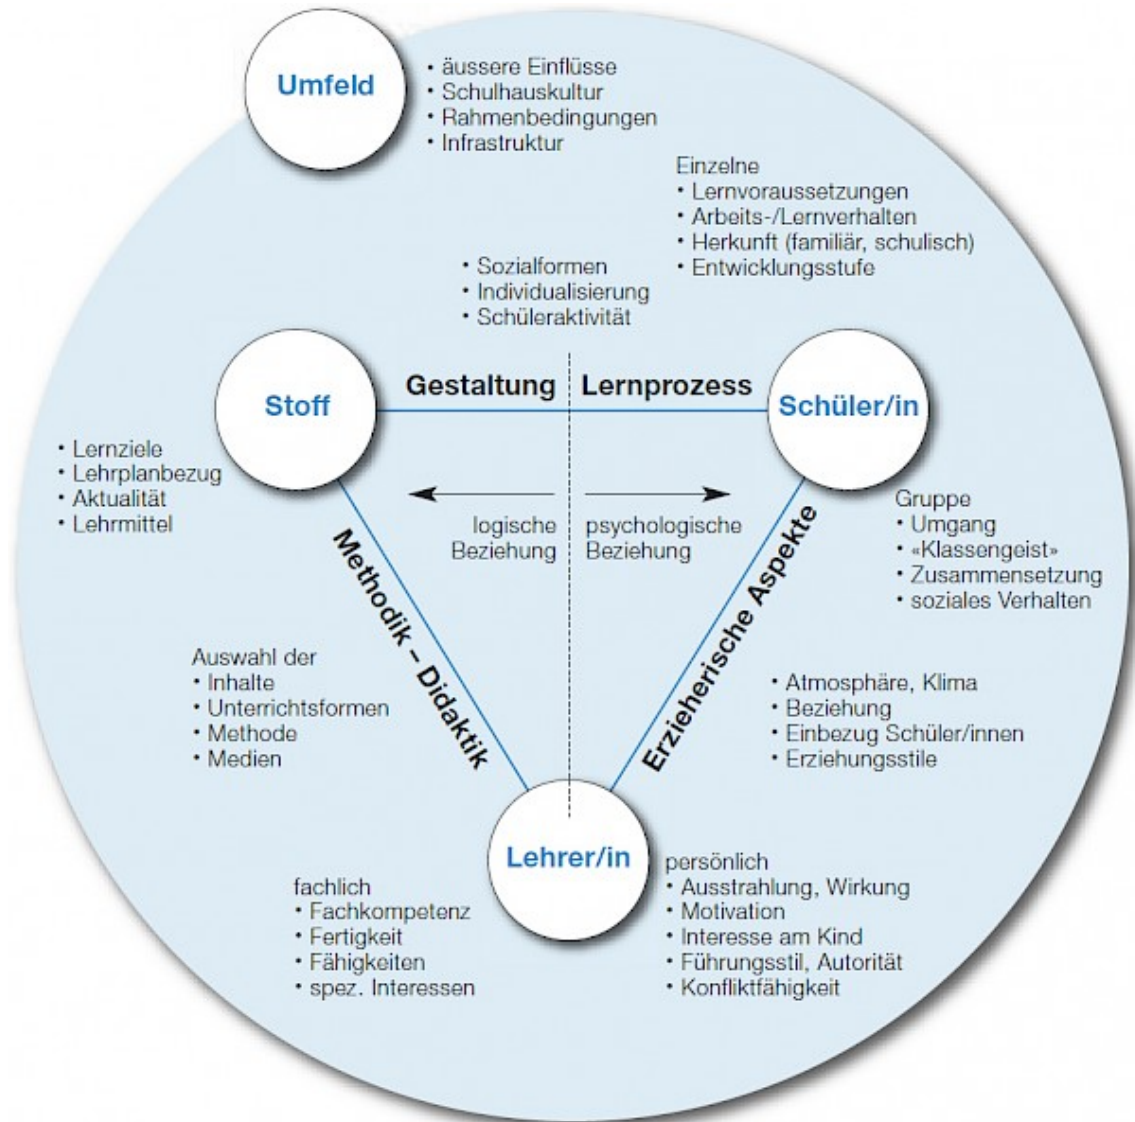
Umfeld

• äussere Einflüsse
• Schulhauskultur
• Rahmenbedingungen
• Infrastruktur

Einzelne
• Lernvoraussetzungen
• Arbeits-/Lernverhalten
• Herkunft (familiär, schulisch)
• Entwicklungsstufe

• Sozialformen
• Individualisierung
• Schüleraktivität

Stoff

Gestaltung

Lernprozess

Schüler/in

• Lernziele
• Lehrplanbezug
• Aktualität
• Lehrmittel

logische Beziehung

psychologische Beziehung

Gruppe
• Umgang
• «Klassengeist»
• Zusammensetzung
• soziales Verhalten

Methodik – Didaktik

Erzieherische Aspekte

Auswahl der
• Inhalte
• Unterrichtsformen
• Methode
• Medien

• Atmosphäre, Klima
• Beziehung
• Einbezug Schüler/innen
• Erziehungsstile

Lehrer/in

fachlich
• Fachkompetenz
• Fertigkeit
• Fähigkeiten
• spez. Interessen

persönlich
• Ausstrahlung, Wirkung
• Motivation
• Interesse am Kind
• Führungsstil, Autorität
• Konfliktfähigkeit